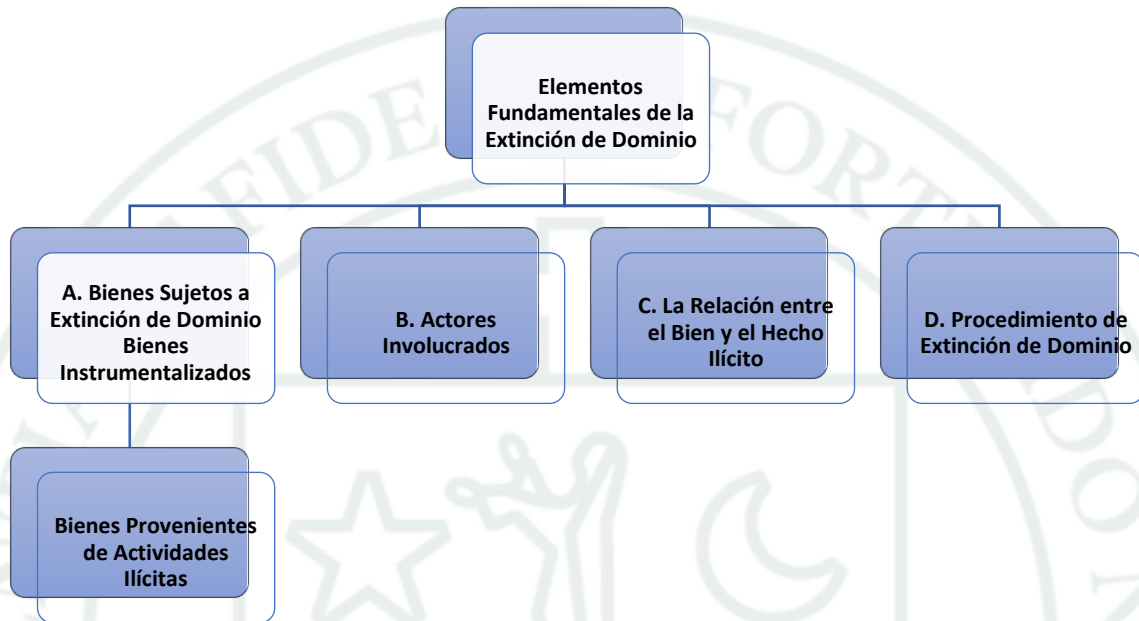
Elementos Fundamentales de la Extinción de Dominio

A. Bienes Sujetos a Extinción de Dominio Bienes Instrumentalizados

B. Actores Involucrados

C. La Relación entre el Bien y el Hecho Ilícito

D. Procedimiento de Extinción de Dominio

Bienes Provenientes de Actividades Ilícitas